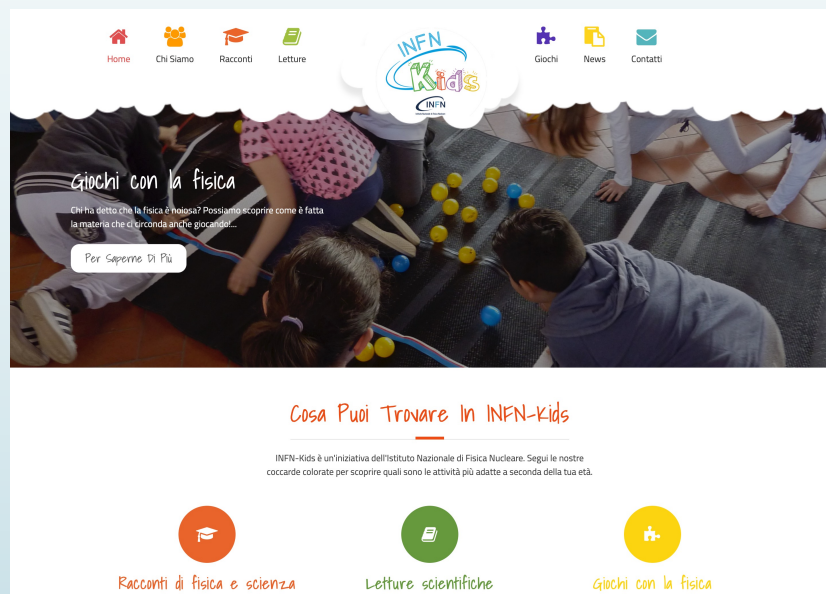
Home
Chi Siamo
Racconti
Letture
INFN Kids
INFN
Giochi
News
Contatti

Giochi con la fisica

Chi ha detto che la fisica è noiosa? Possiamo scoprire come è fatta la materia che ci circonda anche giocando!...

Per Saperne Di Più

Cosa Puoi Trovare In INFN-Kids

INFN-Kids è un'iniziativa dell'Istituto Nazionale di Fisica Nucleare. Segui le nostre coccarde colorate per scoprire quali sono le attività più adatte a seconda della tua età.

Racconti di fisica e scienza
Letture scientifiche
Giochi con la fisica